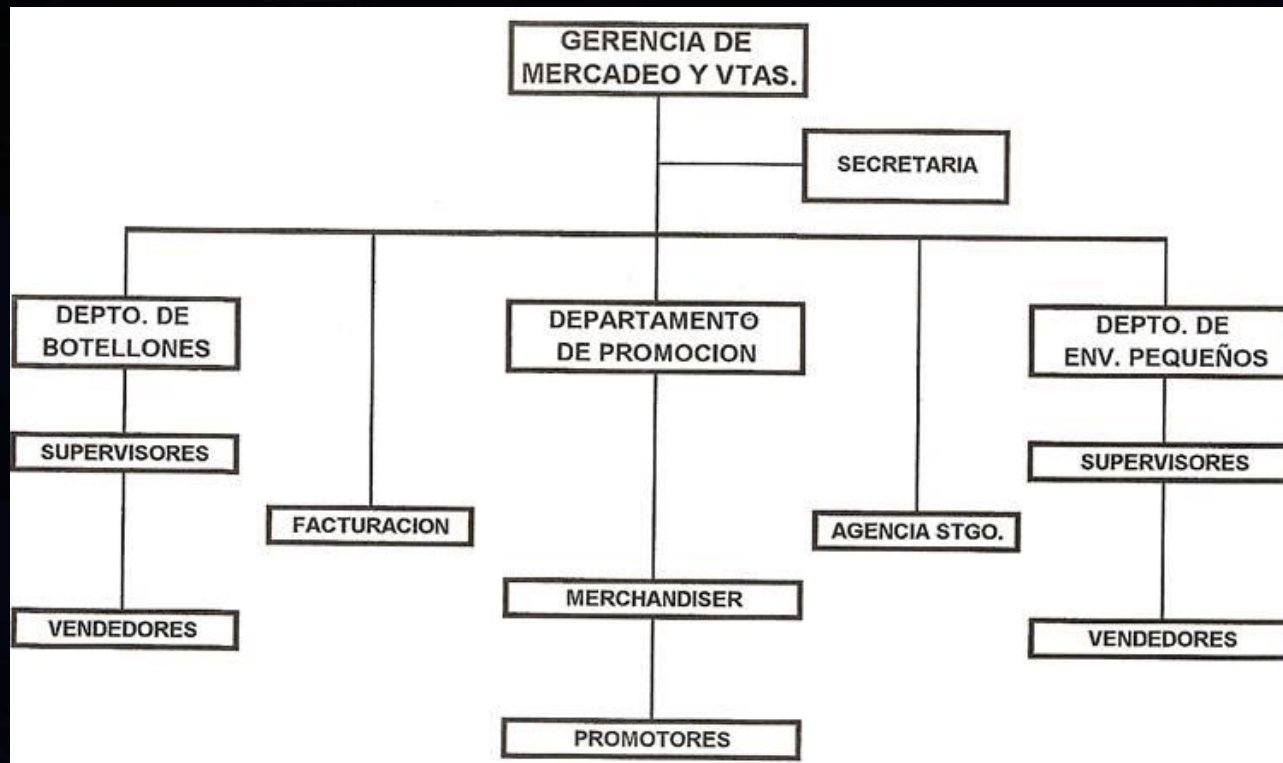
GERENCIA DE MERCADEO Y VTAS.

SECRETARIA

DEPTO. DE BOTELLONES

SUPERVISORES

VENDEDORES

FACTURACION

DEPARTAMENTO DE PROMOCION

MERCHANDISER

PROMOTORES

AGENCIA STGO.

DEPTO. DE ENV. PEQUEÑOS

SUPERVISORES

VENDEDORES